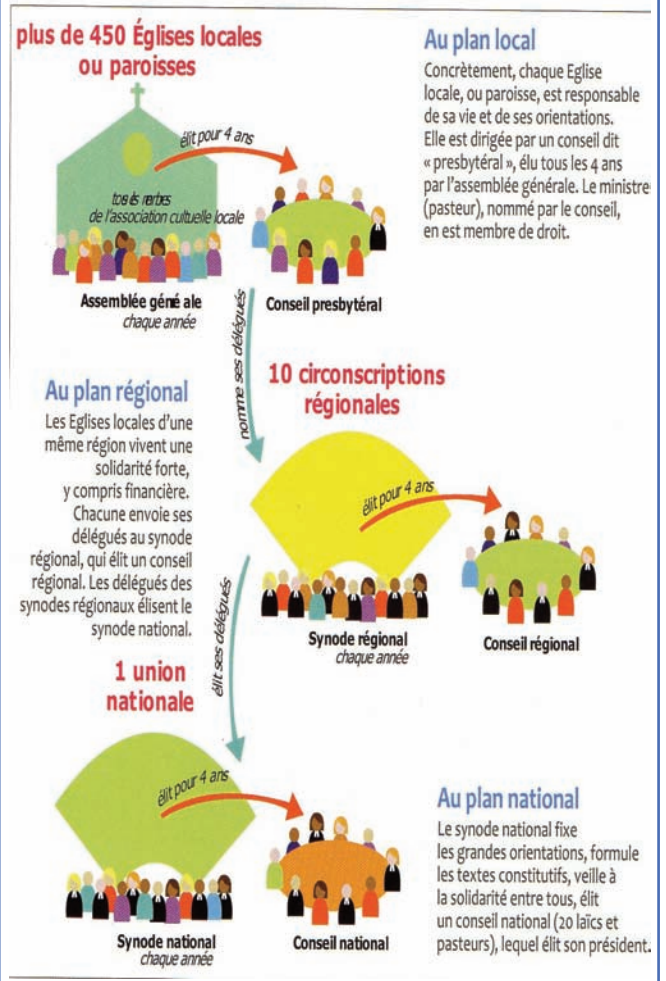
plus de 450 Églises locales ou paroisses

élit pour 4 ans

tous les membres de l'association cultuelle locale

Assemblée géné ale
chaque année

Conseil presbytéral

Au plan local
Concrètement, chaque Eglise locale, ou paroisse, est responsable de sa vie et de ses orientations. Elle est dirigée par un conseil dit « presbytéral », élu tous les 4 ans par l'assemblée générale. Le ministre (pasteur), nommé par le conseil, en est membre de droit.

nomme ses délégués

Au plan régional
Les Eglises locales d'une même région vivent une solidarité forte, y compris financière. Chacune envoie ses délégués au synode régional, qui élit un conseil régional. Les délégués des synodes régionaux élisent le synode national.

10 circonscriptions régionales

élit pour 4 ans

Synode régional
chaque année

Conseil régional

élit ses délégués

1 union nationale

élit pour 4 ans

Synode national
chaque année

Conseil national

Au plan national
Le synode national fixe les grandes orientations, formule les textes constitutifs, veille à la solidarité entre tous, élit un conseil national (20 laïcs et pasteurs), lequel élit son président.